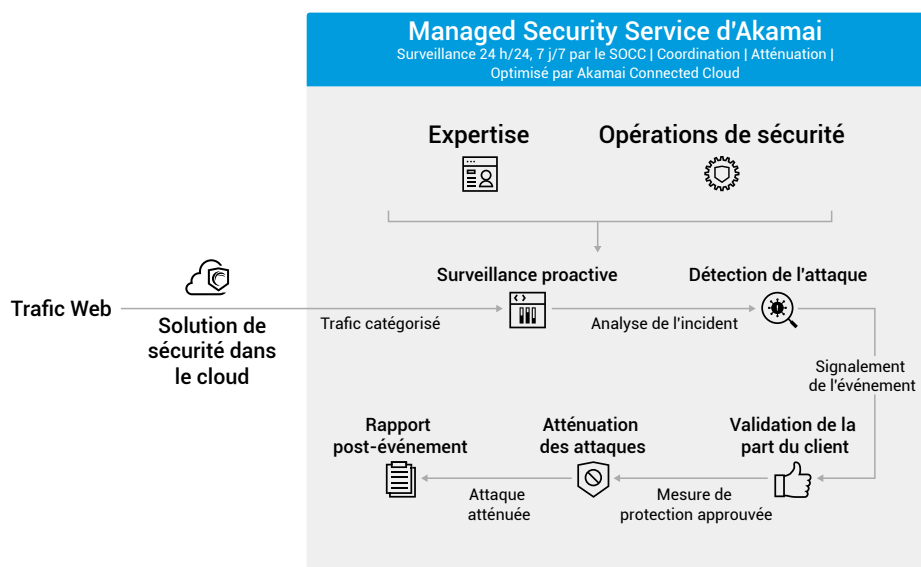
Managed Security Service d'Akamai
Surveillance 24 h/24, 7 j/7 par le SOCC | Coordination | Atténuation | Optimisé par Akamai Connected Cloud

Expertise

Opérations de sécurité

Trafic Web

Solution de sécurité dans le cloud

Trafic catégorisé

Surveillance proactive

Analyse de l'incident

Détection de l'attaque

Signalement de l'événement

Validation de la part du client

Mesure de protection approuvée

Atténuation des attaques

Attaque atténuée

Rapport post-événement